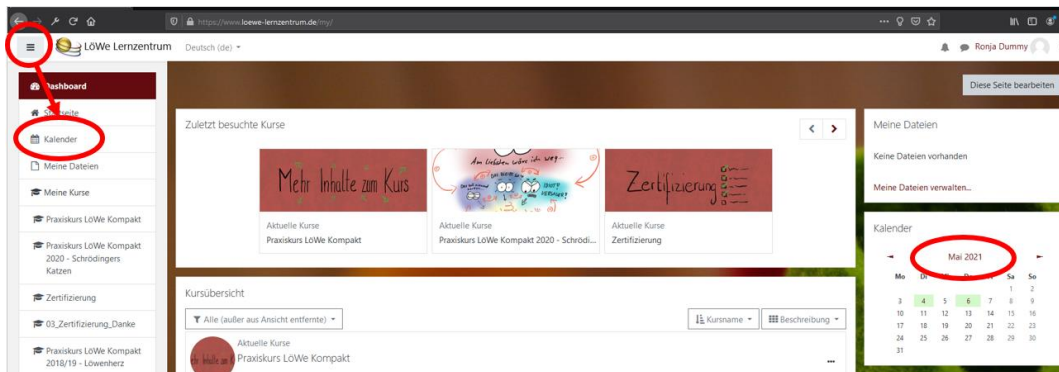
https://www.loewe-lernzentrum.de/my/

LöWe Lernzentrum Deutsch (de)

Ronja Dummy

Dashboard
Startseite
Kalender
Meine Dateien
Meine Kurse
Praxiskurs LöWe Kompakt
Praxiskurs LöWe Kompakt 2020 - Schrödingers Katzen
Zertifizierung
03_Zertifizierung_Danke
Praxiskurs LöWe Kompakt 2018/19 - Löwenherz

Diese Seite bearbeiten

Zuletzt besuchte Kurse

Mehr Inhalte zum Kurs
Aktuelle Kurse
Praxiskurs LöWe Kompakt

Am liebsten wäre ich weg...
Aktuelle Kurse
Praxiskurs LöWe Kompakt 2020 - Schrödi...

Zertifizierung
Aktuelle Kurse
Zertifizierung

Kursübersicht

Alle (außer aus Ansicht entfernte)
Kursname
Beschreibung

Aktuelle Kurse
Praxiskurs LöWe Kompakt

Meine Dateien
Keine Dateien vorhanden
Meine Dateien verwalten...

Kalender
Mai 2021

| Mo | Di | Mi | Do | Fr | Sa | So |
|---|---|---|---|---|---|---|
| | | | | | 1 | 2 |
| 3 | 4 | 5 | 6 | 7 | 8 | 9 |
| 10 | 11 | 12 | 13 | 14 | 15 | 16 |
| 17 | 18 | 19 | 20 | 21 | 22 | 23 |
| 24 | 25 | 26 | 27 | 28 | 29 | 30 |
| 31 | | | | | | |